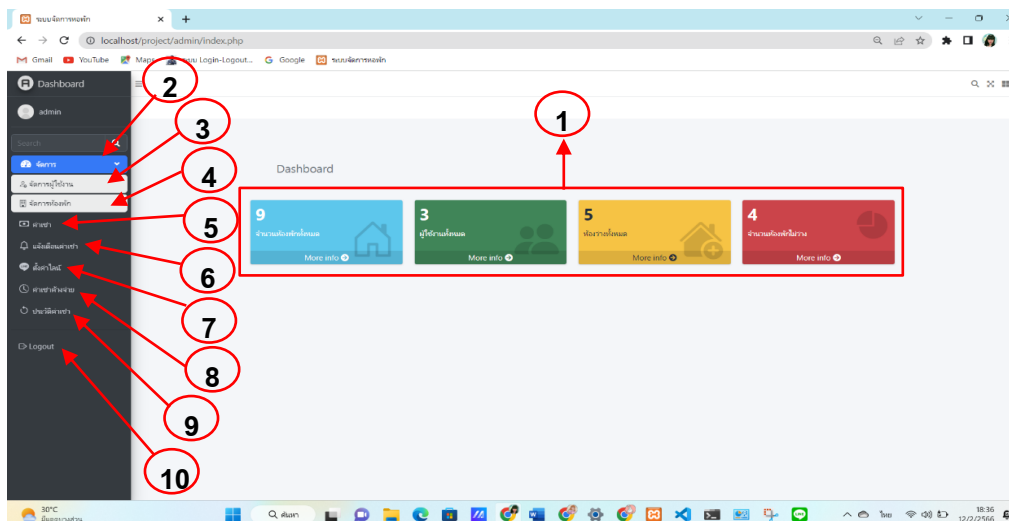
ระบบจัดการหอพัก
localhost/project/admin/index.php
Gmail YouTube Maps ระบบ Login-Logout... Google ระบบจัดการหอพัก

Dashboard
admin
Search
จัดการ
จัดการผู้ใช้งาน
จัดการห้องพัก
ค่าเช่า
แจ้งเตือนค่าเช่า
ตั้งค่าไลน์
ค่าเช่าค้างจ่าย
ประวัติค่าเช่า
Logout

Dashboard

9
จำนวนห้องพักทั้งหมด
More info

3
ผู้ใช้งานทั้งหมด
More info

5
ห้องว่างทั้งหมด
More info

4
จำนวนห้องที่ไม่ว่าง
More info

1
2
3
4
5
6
7
8
9
10

30°C
มีเมฆบางส่วน
ค้นหา
ไทย
18:36
12/2/2566